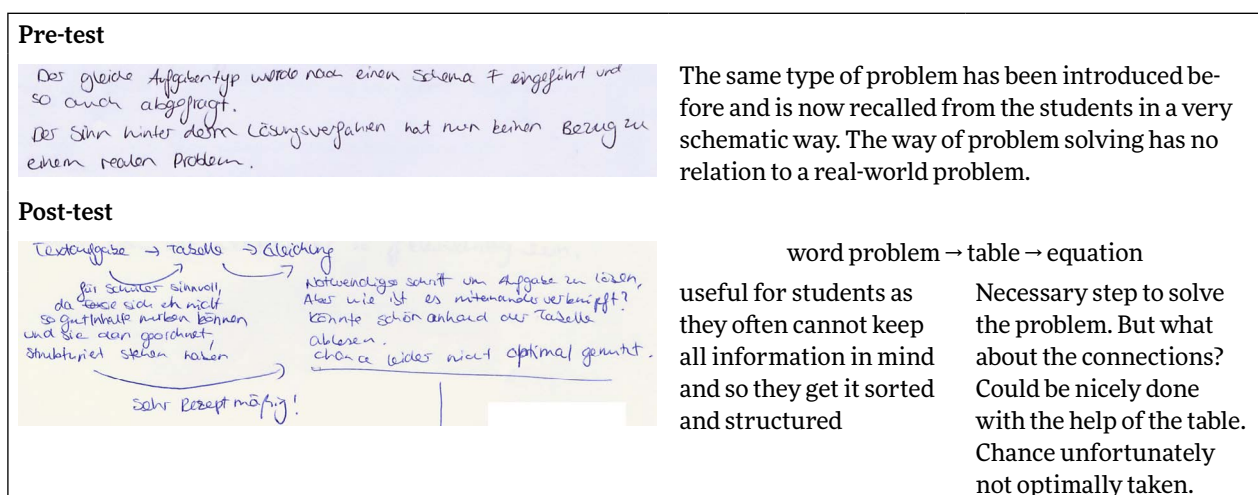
**Pre-test**

Der gleiche Aufgabentyp wurde nach einem Schema F eingeführt und so auch abgefragt.
Der Sinn hinter dem Lösungsverfahren hat nun keinen Bezug zu einem realen Problem.

The same type of problem has been introduced before and is now recalled from the students in a very schematic way. The way of problem solving has no relation to a real-world problem.

**Post-test**

Textaufgabe → Tabelle → Gleichung

für Schüler sinnvoll, da diese sich eh nicht so gut Inhalte merken können und sie dann geordnet, strukturiert stehen haben

Notwendiger Schritt um Aufgabe zu lösen, Aber wie ist es miteinander verknüpft? Könnte schön anhand der Tabelle ablesen. Chance leider nicht optimal genutzt.

Sehr Rezept mäßig!

word problem → table → equation

useful for students as they often cannot keep all information in mind and so they get it sorted and structured

Necessary step to solve the problem. But what about the connections? Could be nicely done with the help of the table. Chance unfortunately not optimally taken.